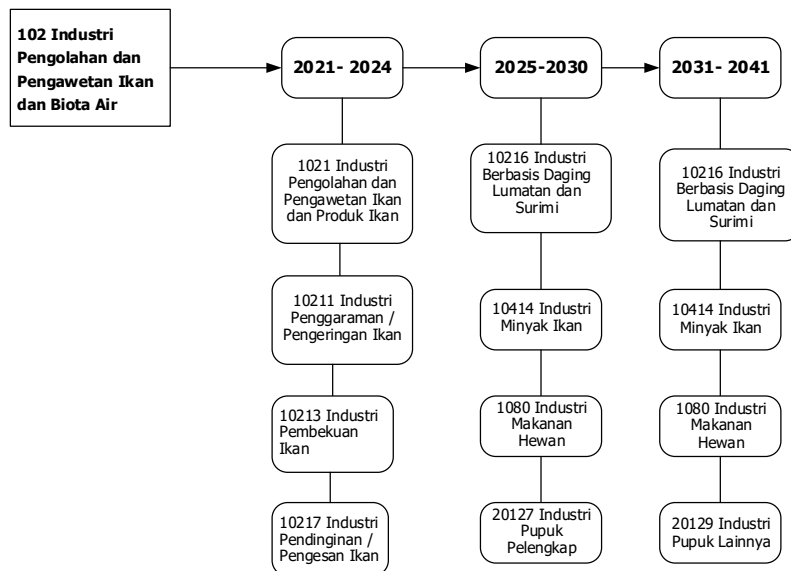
102 Industri Pengolahan dan Pengawetan Ikan dan Biota Air

2021- 2024

1021 Industri Pengolahan dan Pengawetan Ikan dan Produk Ikan

10211 Industri Penggaraman / Pengeringan Ikan

10213 Industri Pembekuan Ikan

10217 Industri Pendinginan / Pengesan Ikan

2025-2030

10216 Industri Berbasis Daging Lumatan dan Surimi

10414 Industri Minyak Ikan

1080 Industri Makanan Hewan

20127 Industri Pupuk Pelengkap

2031- 2041

10216 Industri Berbasis Daging Lumatan dan Surimi

10414 Industri Minyak Ikan

1080 Industri Makanan Hewan

20129 Industri Pupuk Lainnya